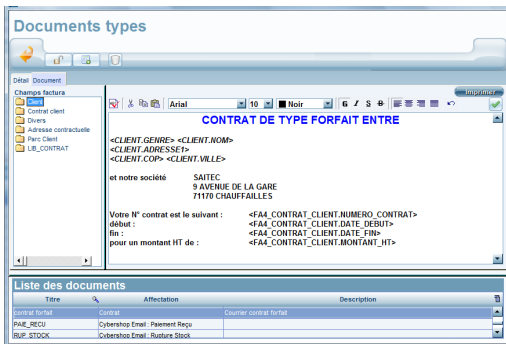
Documents types

Détail Document

Supprimer

Champs factura

Client
Contrat client
Divers
Adresse contractuelle
Parc Client
LIB_CONTRAT

Arial 10 Noir G I S

CONTRAT DE TYPE FORFAIT ENTRE

<CLIENT.GENRE> <CLIENT.NOM>
<CLIENT.ADRESSE1>
<CLIENT.COP> <CLIENT.VILLE>

et notre société SAITEC
9 AVENUE DE LA GARE
71170 CHAUFFAILLES

Votre N° contrat est le suivant : <FA4_CONTRAT_CLIENT.NUMERO_CONTRAT>
début : <FA4_CONTRAT_CLIENT.DATE_DEBUT>
fin : <FA4_CONTRAT_CLIENT.DATE_FIN>
pour un montant HT de : <FA4_CONTRAT_CLIENT.MONTANT_HT>

Liste des documents

| Titre | Affectation | Description |
|---|---|---|
| contrat forfait | Contrat | Courrier contrat forfait |
| PAIE_RECU | Cybershop Email : Paiement Reçu | |
| RUP_STOCK | Cybershop Email : Rupture Stock | |